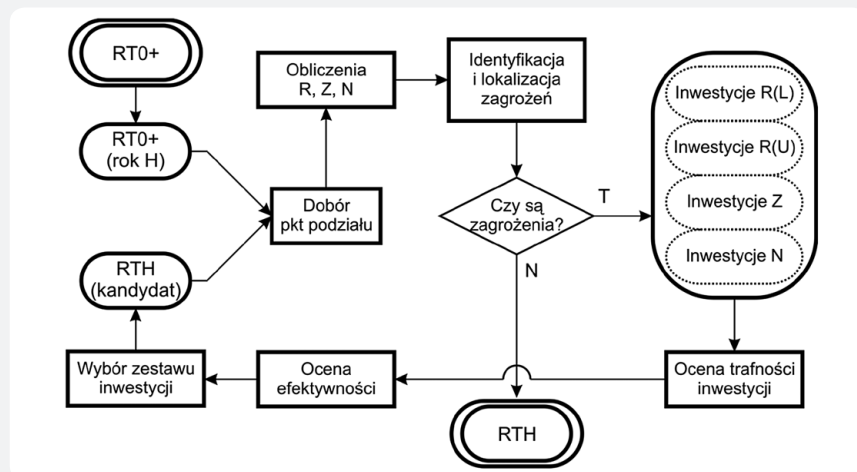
RT0+

RT0+ (rok H)

RTH (kandydat)

Wybór zestawu inwestycji

Obliczenia R, Z, N

Dobór pkt podziału

Identyfikacja i lokalizacja zagrożeń

Czy są zagrożenia?

T

N

Inwestycje R(L)

Inwestycje R(U)

Inwestycje Z

Inwestycje N

Ocena trafności inwestycji

Ocena efektywności

RTH